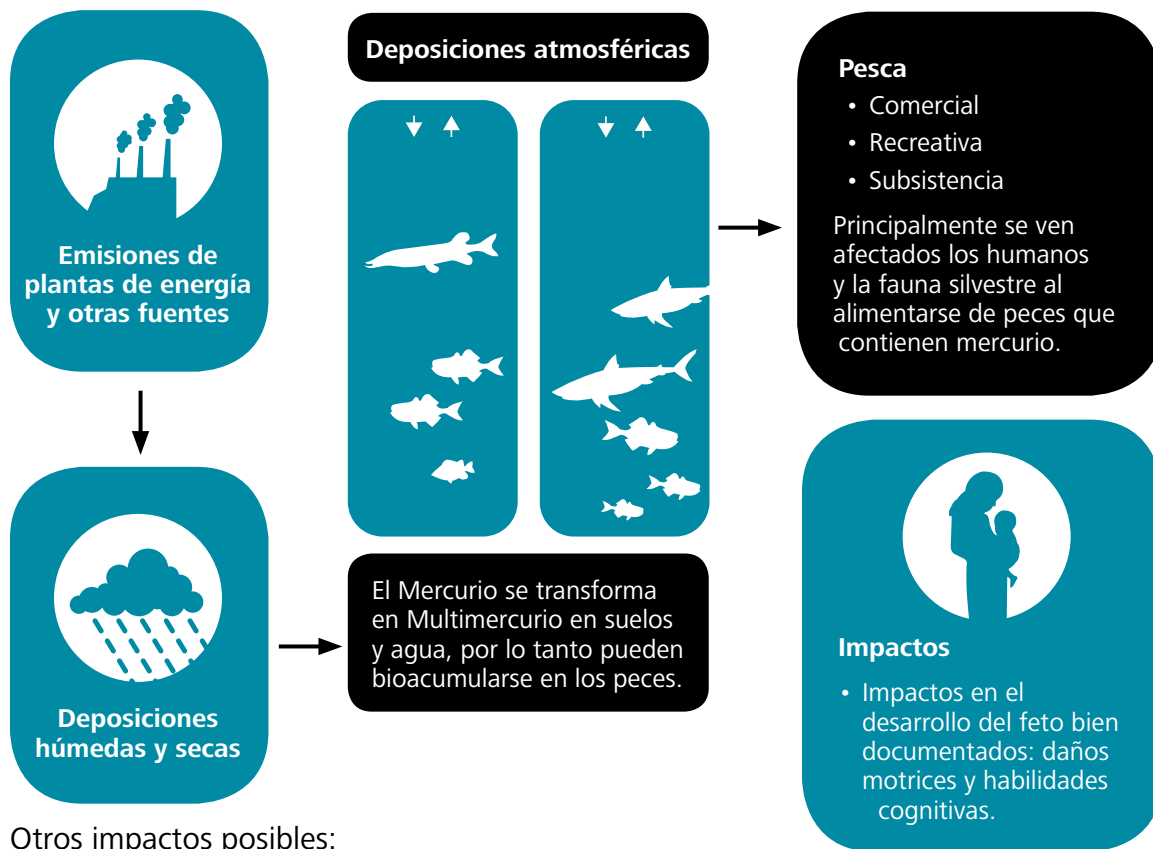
Emisiones de plantas de energía y otras fuentes

Deposiciones húmedas y secas

Deposiciones atmosféricas

El Mercurio se transforma en Multimercurio en suelos y agua, por lo tanto pueden bioacumularse en los peces.

Pesca
• Comercial
• Recreativa
• Subsistencia

Principalmente se ven afectados los humanos y la fauna silvestre al alimentarse de peces que contienen mercurio.

Impactos
• Impactos en el desarrollo del feto bien documentados: daños motrices y habilidades cognitivas.

Otros impactos posibles: